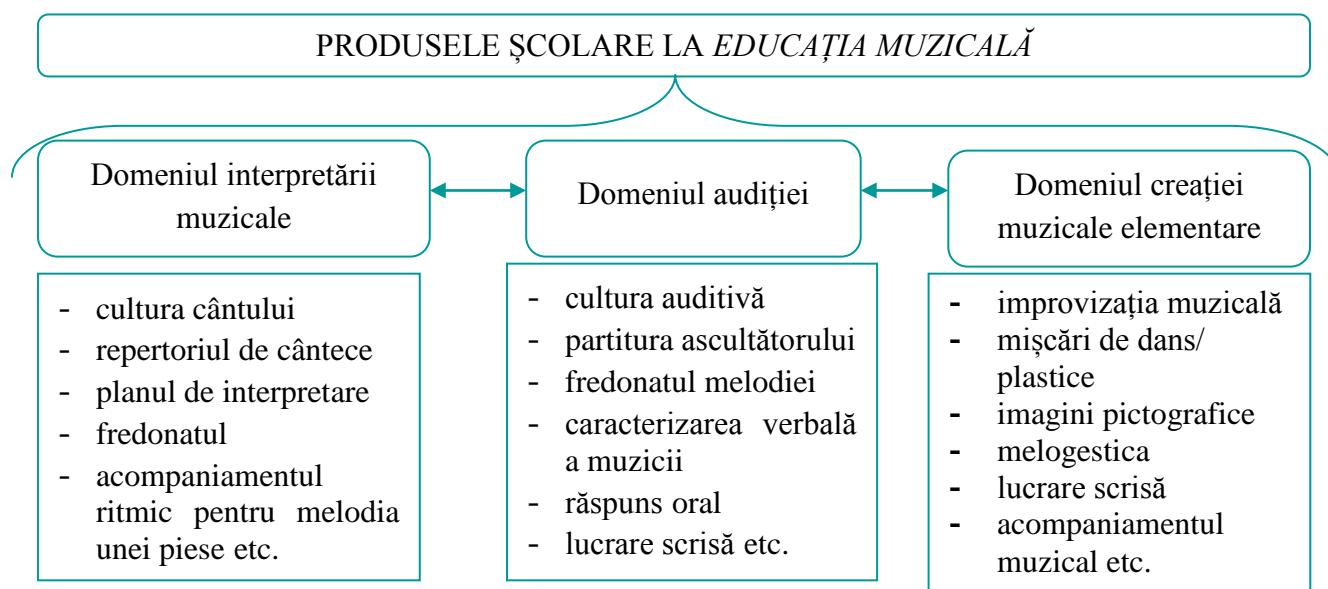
PRODUSELE ŞCOLARE LA *EDUCAȚIA MUZICALĂ*

Domeniul interpretării muzicale

- cultura cântului
- repertoriul de cântece
- planul de interpretare
- fredonatul
- acompaniamentul ritmic pentru melodia unei piese etc.

Domeniul audiției

- cultura auditivă
- partitura ascultătorului
- fredonatul melodiei
- caracterizarea verbală a muzicii
- răspuns oral
- lucrare scrisă etc.

Domeniul creației muzicale elementare

- improvizația muzicală
- mişcări de dans/ plastice
- imagini pictografice
- melogestica
- lucrare scrisă
- acompaniamentul muzical etc.